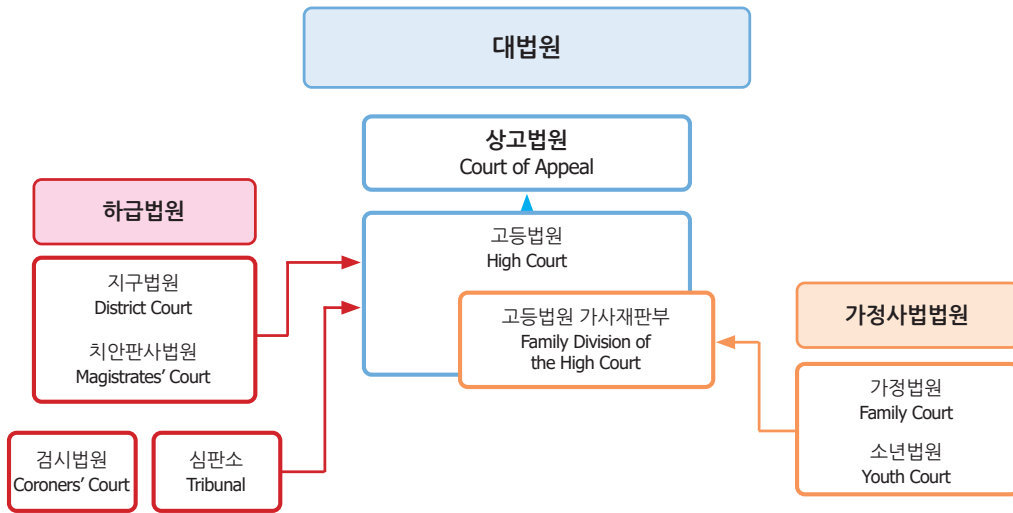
대법원

상고법원
Court of Appeal

하급법원

지구법원
District Court

치안판사법원
Magistrates' Court

고등법원
High Court

고등법원 가사재판부
Family Division of the High Court

가정사법법원

가정법원
Family Court

소년법원
Youth Court

검시법원
Coroners' Court

심판소
Tribunal